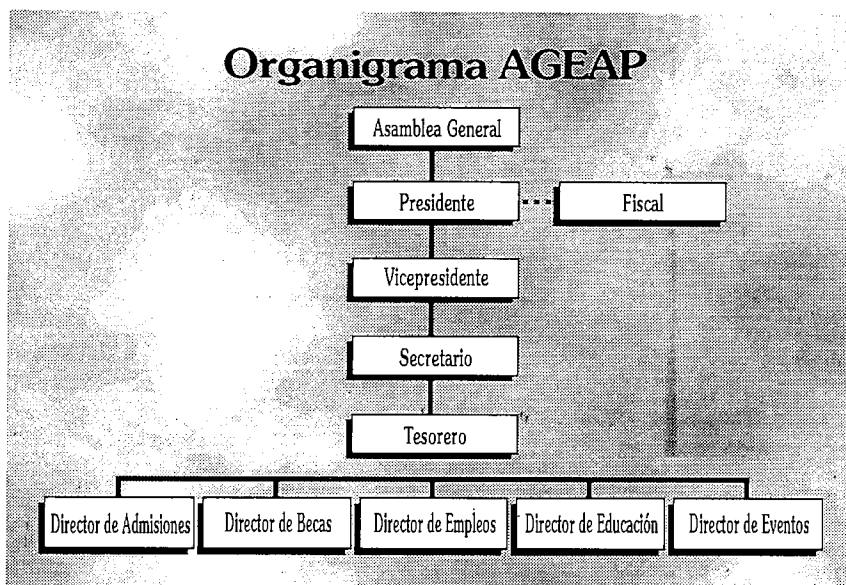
Organigrama AGEAP

Asamblea General

Presidente

Fiscal

Vicepresidente

Secretario

Tesorero

Director de Admisiones

Director de Becas

Director de Empleos

Director de Educación

Director de Eventos